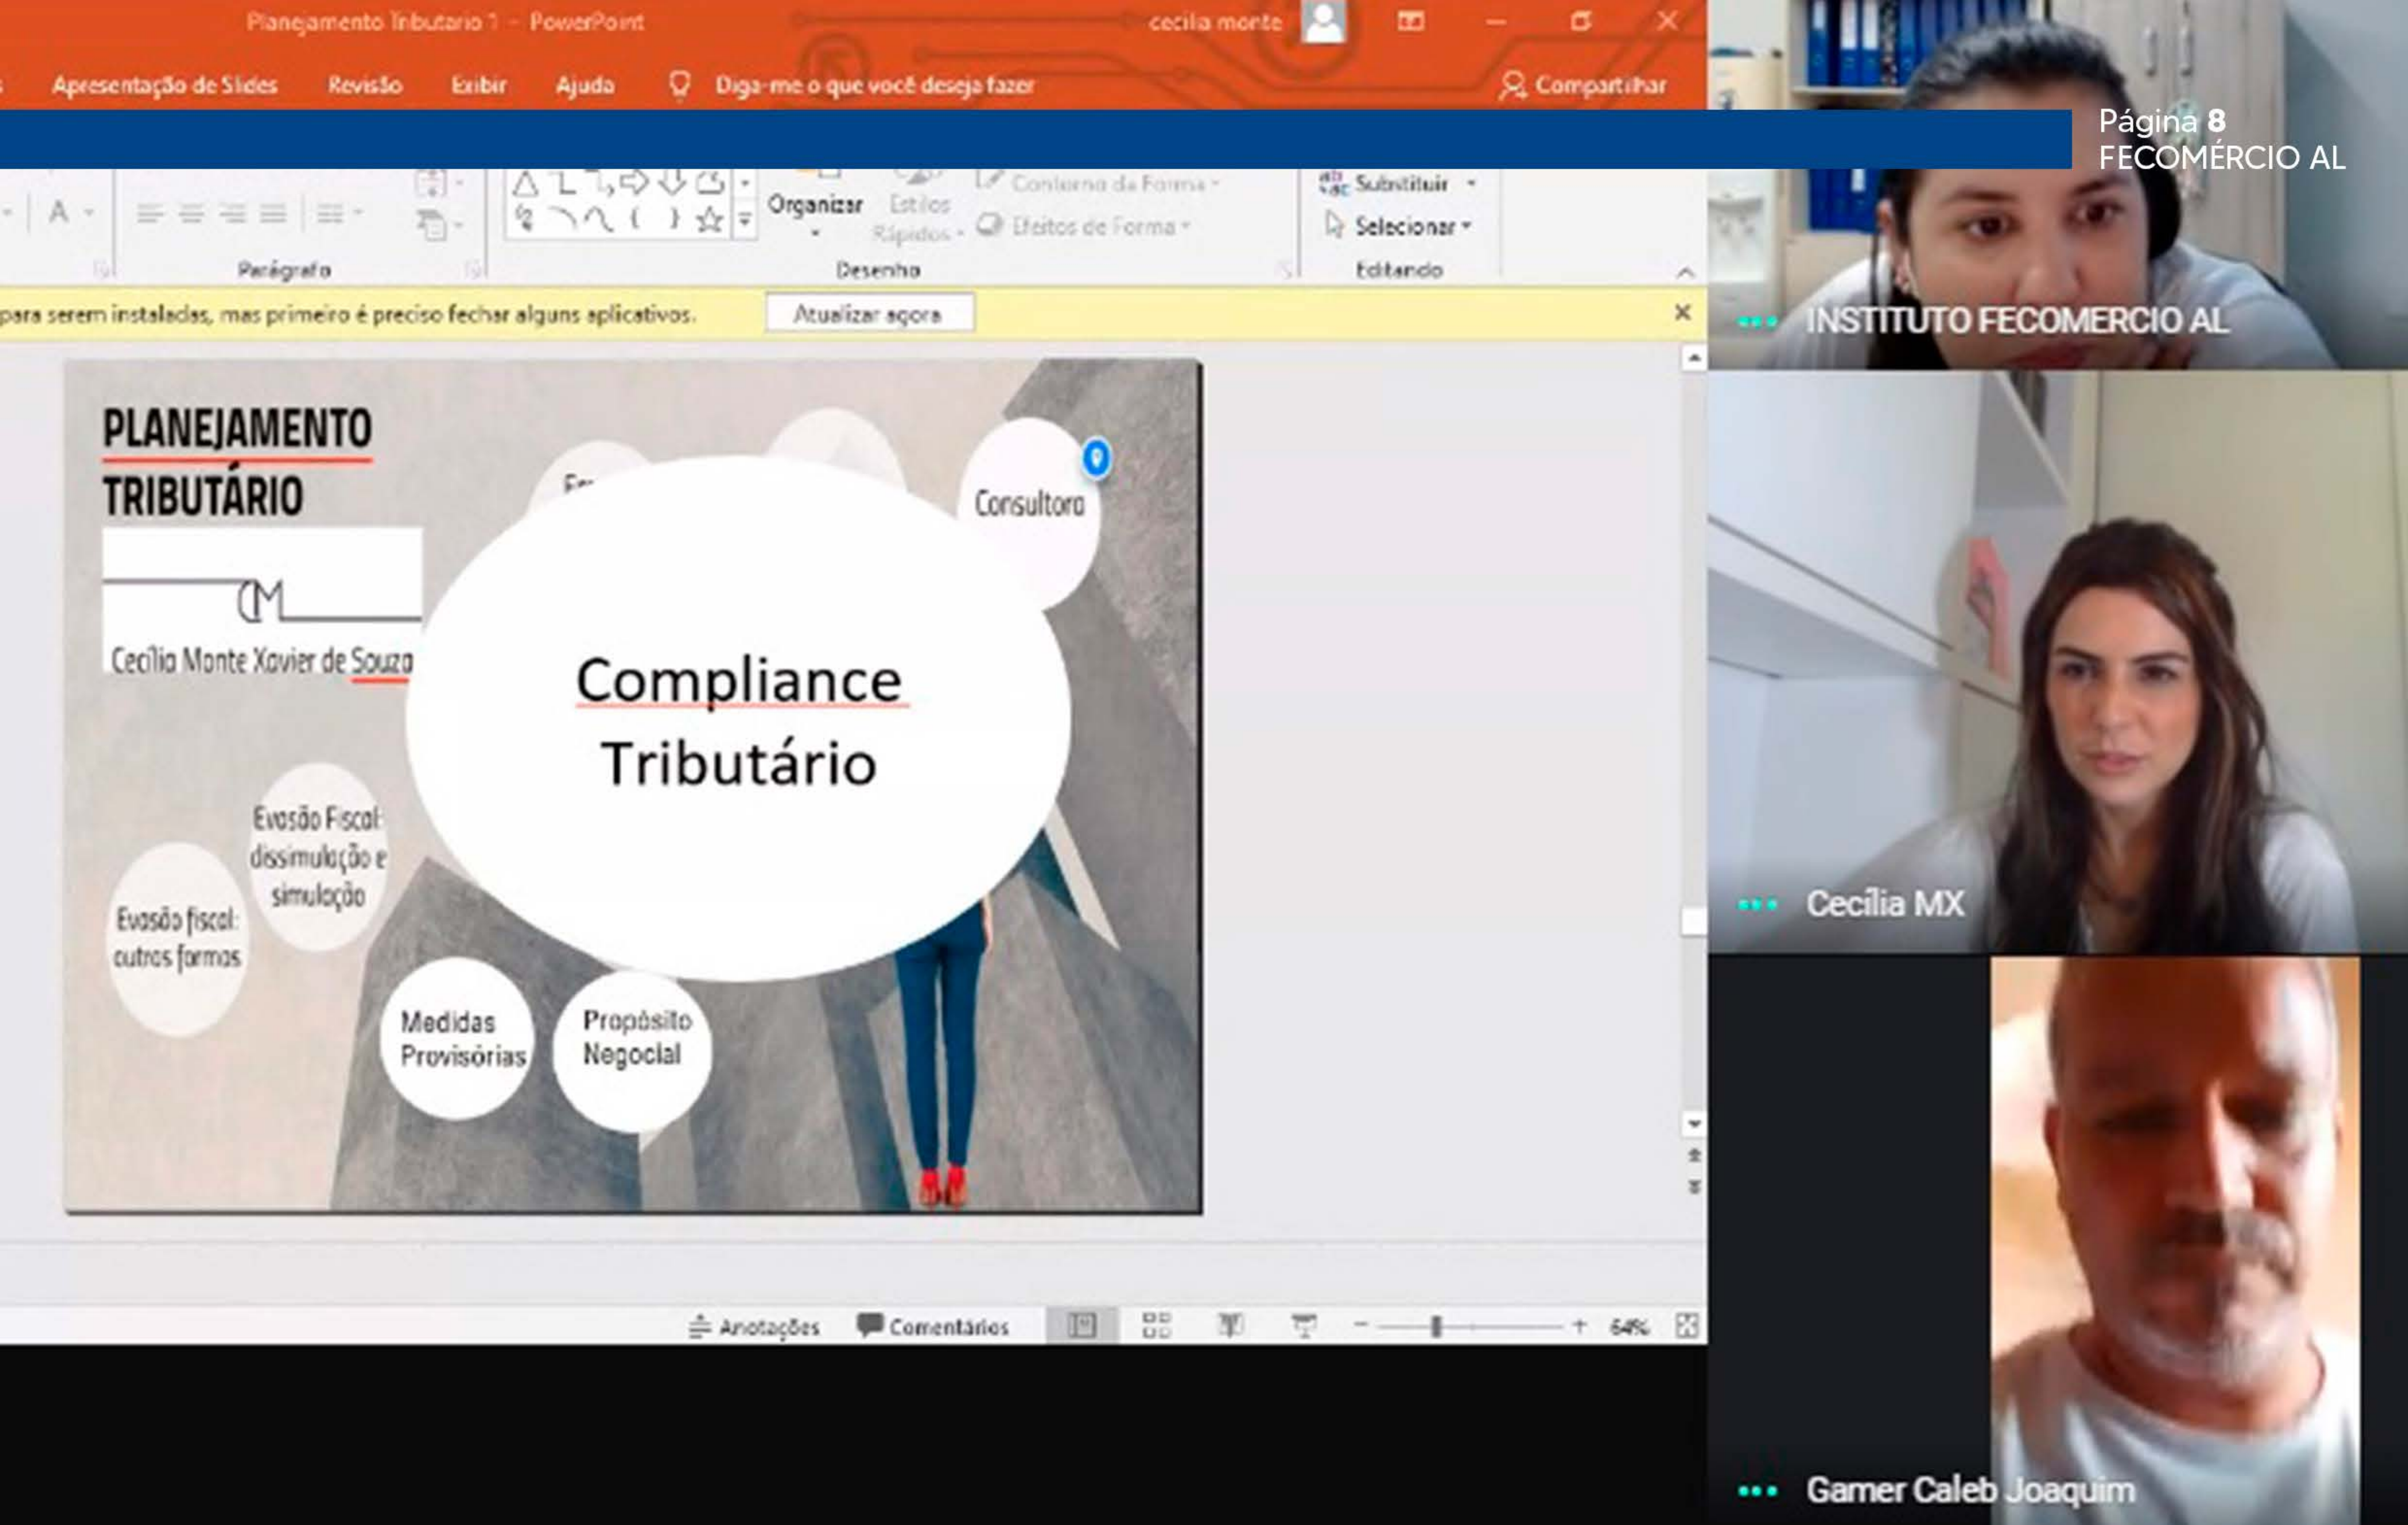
Planejamento Tributario 1 - PowerPoint
cecilia monte

Apresentação de Slides Revisão Exibir Ajuda Diga-me o que você deseja fazer Compartilhar

Página 8
FECOMÉRCIO AL

Organizar Estilos Rápidos Contorno da Forma Efeitos de Forma Substituir Selecionar
Parágrafo Desenho Editando

para serem instaladas, mas primeiro é preciso fechar alguns aplicativos. Atualizar agora

PLANEJAMENTO TRIBUTÁRIO

CM

Cecília Monte Xavier de Souza

Compliance Tributário

Consultora

Evasão Fiscal: dissimulação e simulação

Evasão fiscal: outras formas

Medidas Provisórias

Propósito Negocial

Anotações Comentários 64%

INSTITUTO FECOMERCIO AL

Cecília MX

Gamer Caleb Joaquim